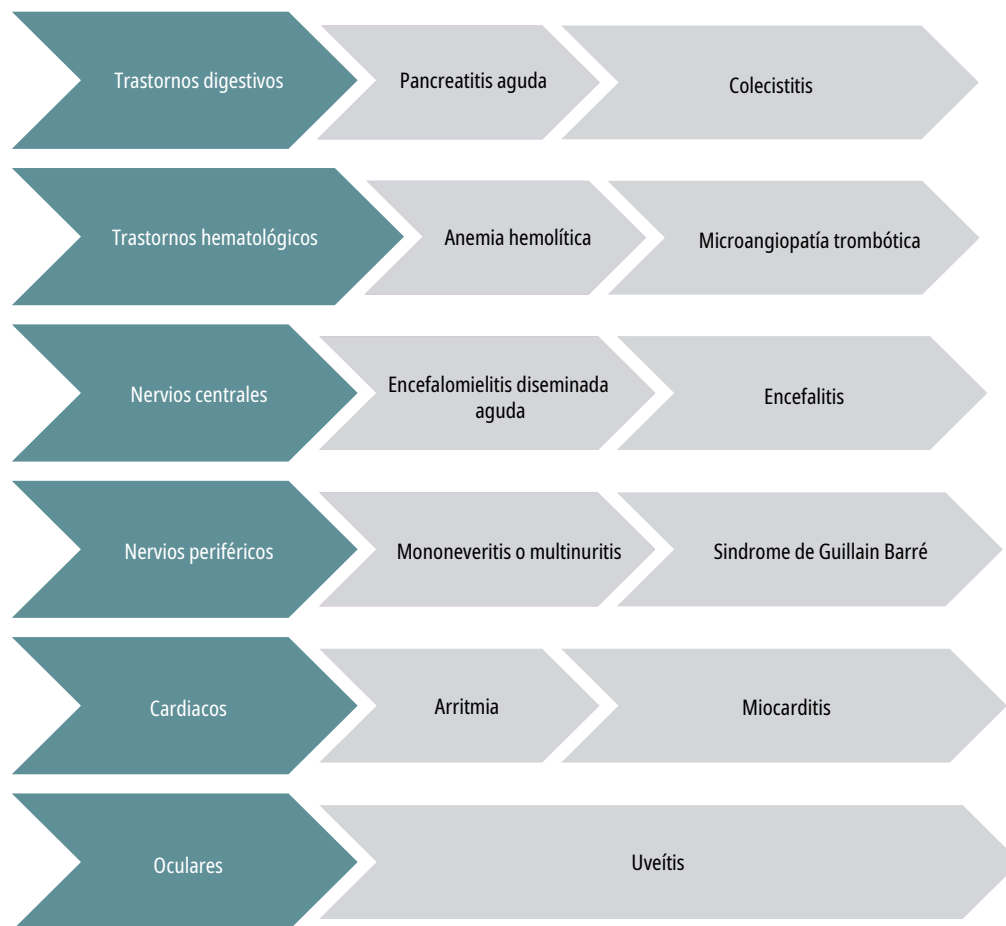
Trastornos digestivos
Pancreatitis aguda
Colecistitis

Trastornos hematológicos
Anemia hemolítica
Microangiopatía trombótica

Nervios centrales
Encefalomielitis diseminada aguda
Encefalitis

Nervios periféricos
Mononeveritis o multinuritis
Sindrome de Guillain Barré

Cardiacos
Arritmia
Miocarditis

Oculares
Uveítis